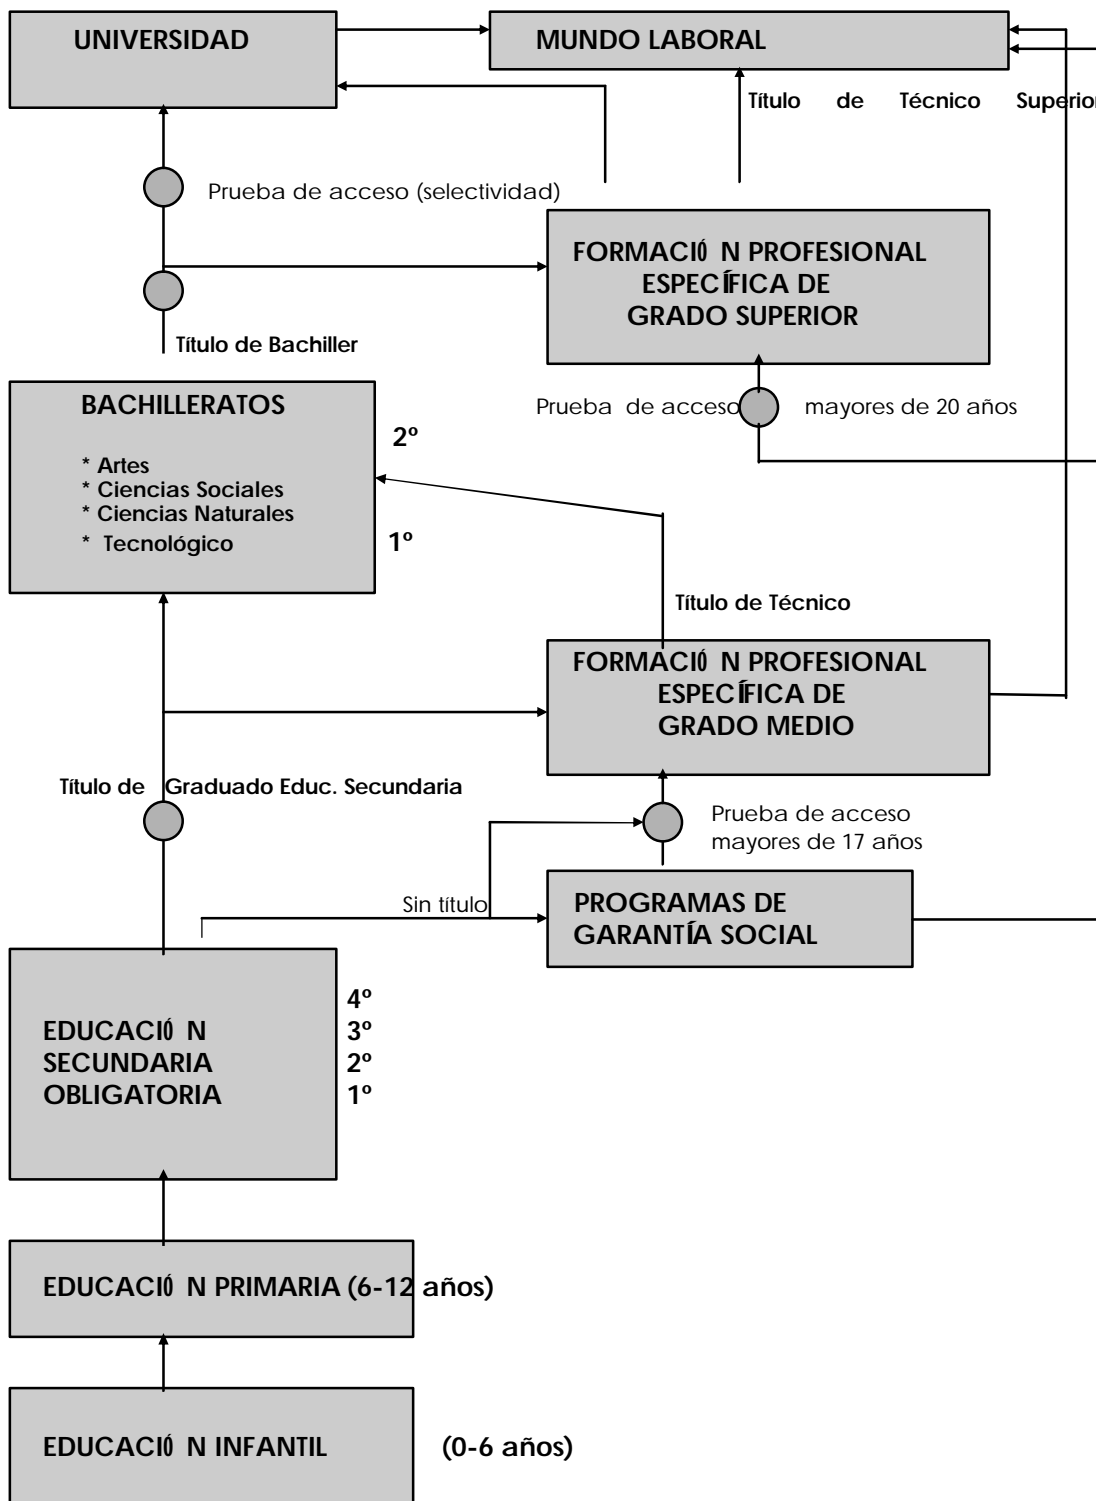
UNIVERSIDAD

MUNDO LABORAL

Título de Técnico Superior

Prueba de acceso (selectividad)

FORMACIÓ N PROFESIONAL ESPECÍFICA DE GRADO SUPERIOR

Título de Bachiller

BACHILLERATOS

* Artes
* Ciencias Sociales
* Ciencias Naturales
* Tecnológico

2º

1º

Prueba de acceso mayores de 20 años

Título de Técnico

FORMACIÓ N PROFESIONAL ESPECÍFICA DE GRADO MEDIO

Título de Graduado Educ. Secundaria

Prueba de acceso mayores de 17 años

Sin título

PROGRAMAS DE GARANTÍA SOCIAL

EDUCACIÓ N SECUNDARIA OBLIGATORIA

4º
3º
2º
1º

EDUCACIÓ N PRIMARIA (6-12 años)

EDUCACIÓ N INFANTIL

(0-6 años)